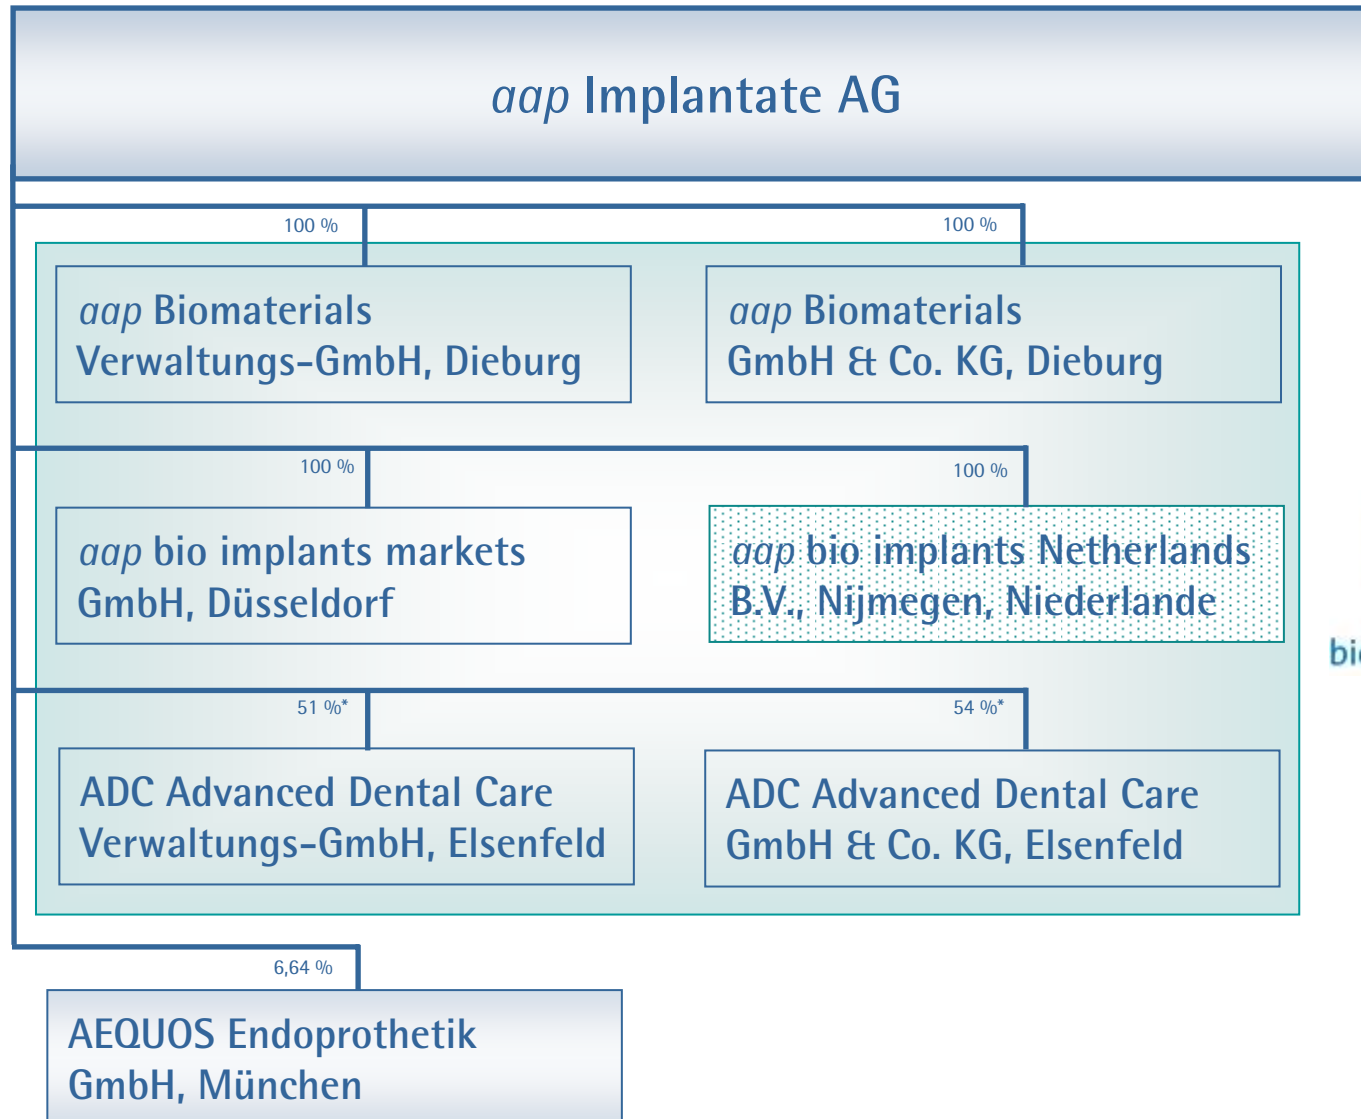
aap Implantate AG

100 %

100 %

aap Biomaterials Verwaltungs-GmbH, Dieburg

aap Biomaterials GmbH & Co. KG, Dieburg

100 %

100 %

aap bio implants markets GmbH, Düsseldorf

aap bio implants Netherlands B.V., Nijmegen, Niederlande

bi

51 %*

54 %*

ADC Advanced Dental Care Verwaltungs-GmbH, Elsenfeld

ADC Advanced Dental Care GmbH & Co. KG, Elsenfeld

6,64 %

AEQUOS Endoprothetik GmbH, München